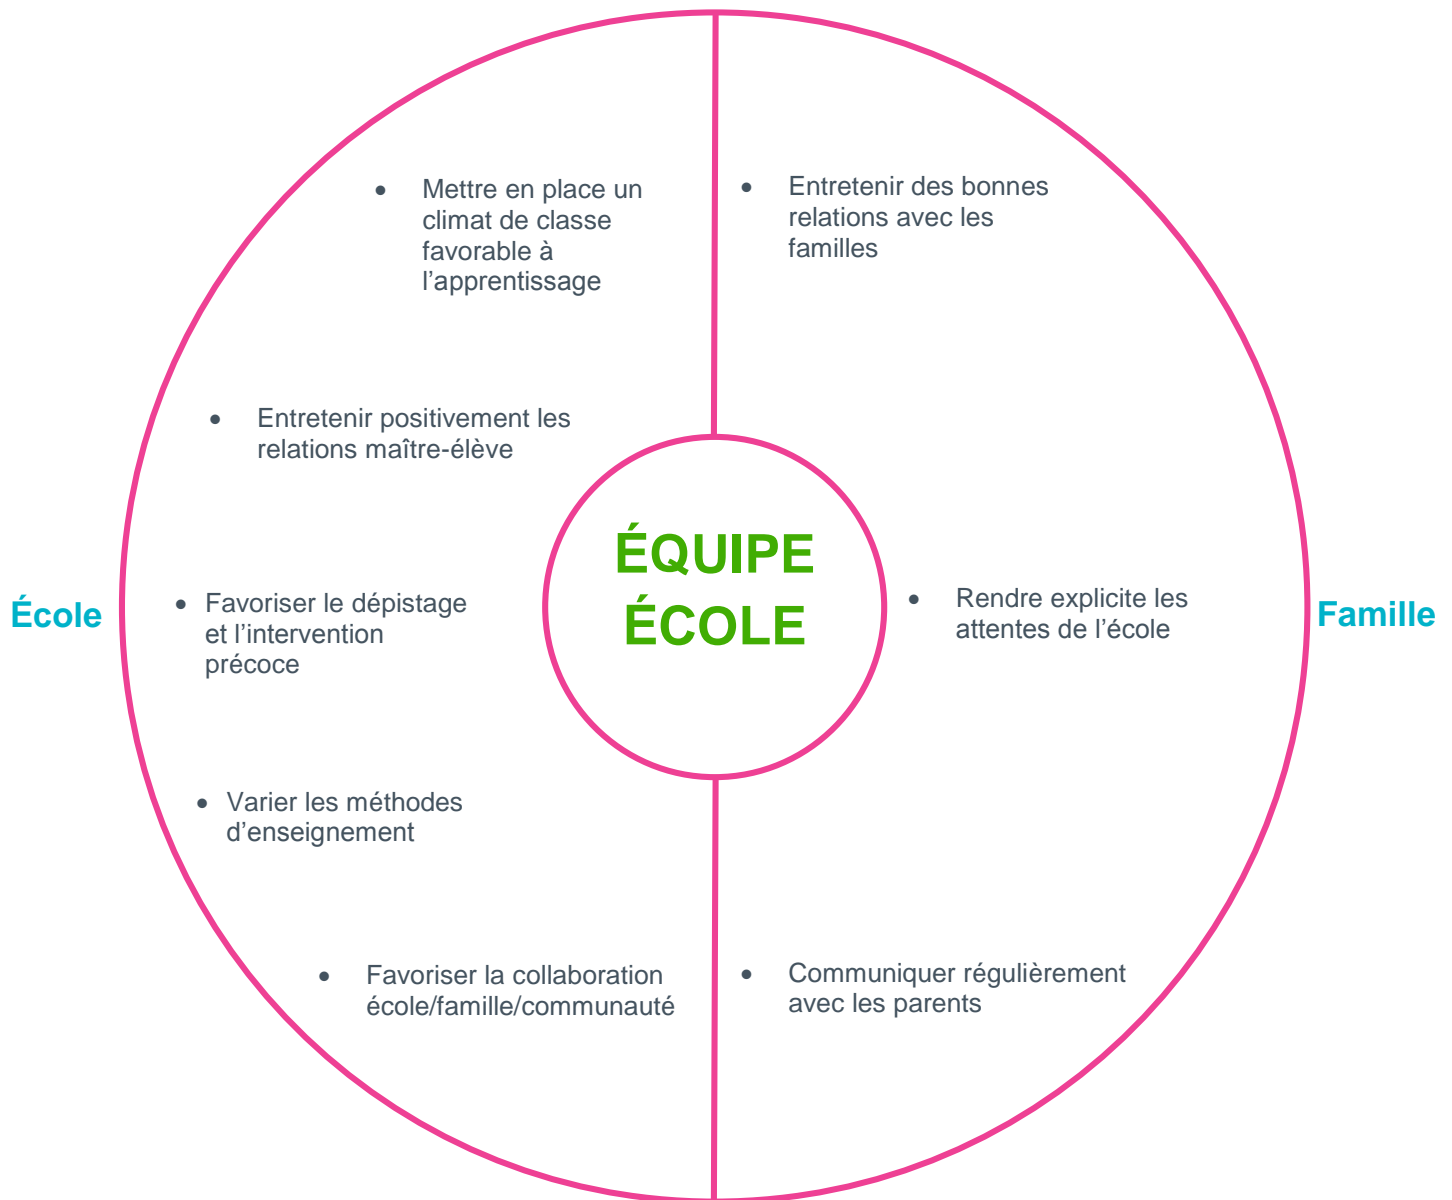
École

- Mettre en place un climat de classe favorable à l'apprentissage
- Entretenir positivement les relations maître-élève
- Favoriser le dépistage et l'intervention précoce
- Varier les méthodes d'enseignement
- Favoriser la collaboration école/famille/communauté

ÉQUIPE ÉCOLE

Famille

- Entretenir des bonnes relations avec les familles
- Rendre explicite les attentes de l'école
- Communiquer régulièrement avec les parents